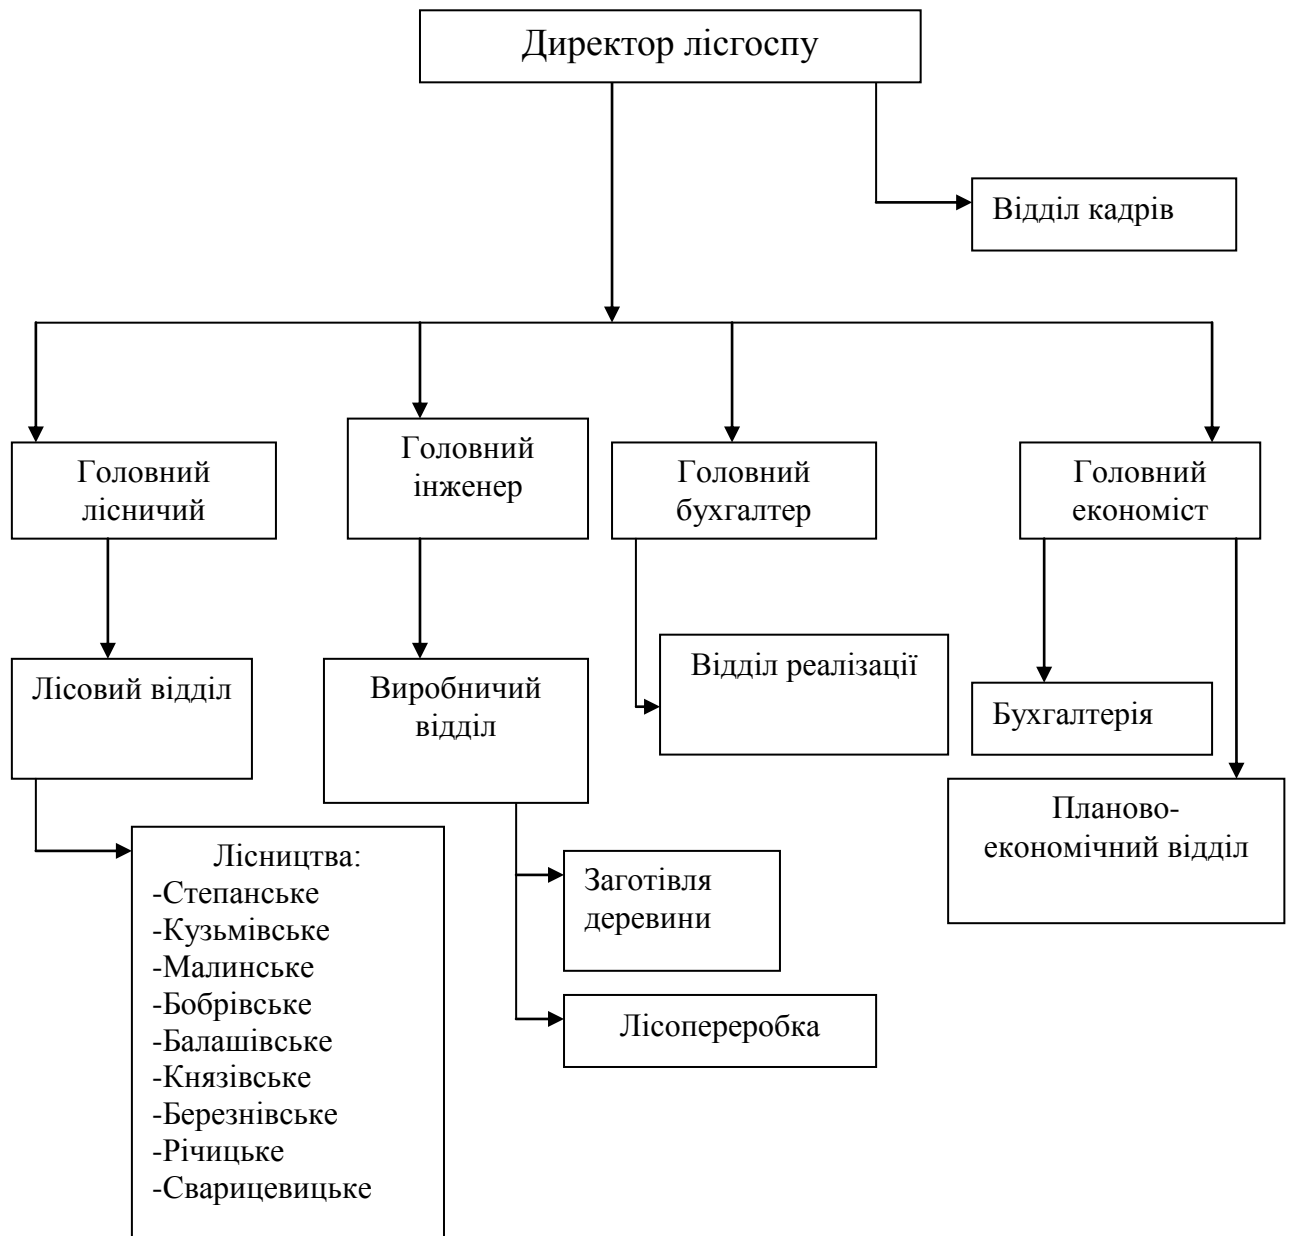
Директор лісгоспу

Відділ кадрів

Головний лісничий

Головний інженер

Головний бухгалтер

Головний економіст

Лісовий відділ

Виробничий відділ

Відділ реалізації

Бухгалтерія

Планово-економічний відділ

Лісництва:
-Степанське
-Кузьмівське
-Малинське
-Бобрівське
-Балашівське
-Князівське
-Березнівське
-Річицьке
-Сварицевицьке

Заготівля деревини

Лісопереробка